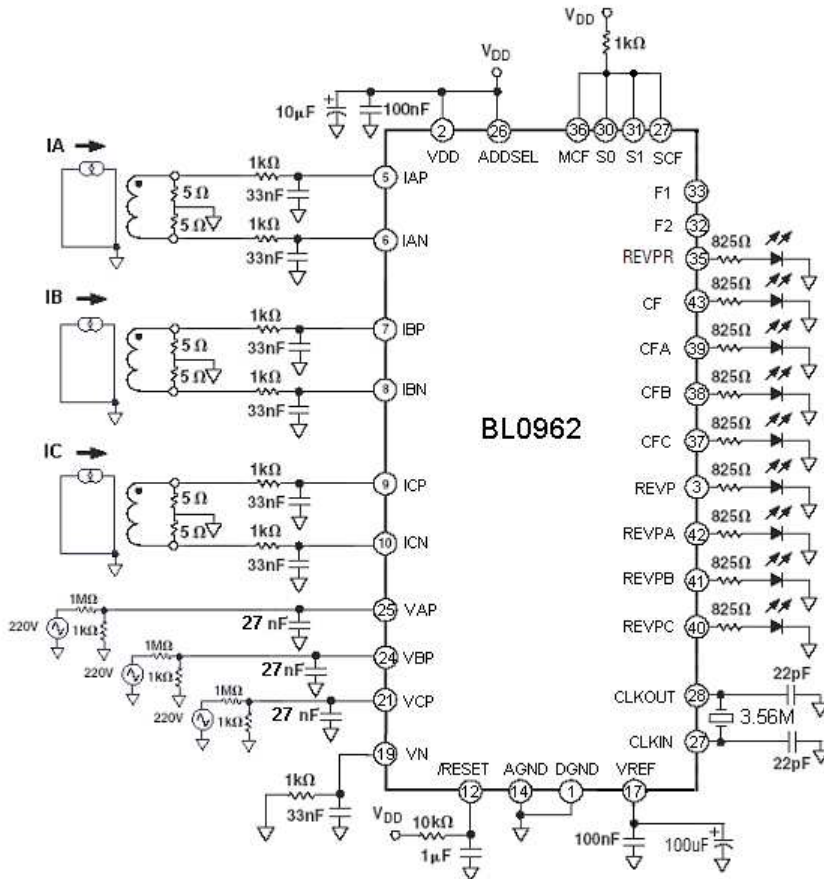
$V_{DD}$
1kΩ
$V_{DD}$
10μF
100nF
2 VDD
26 ADDSEL
36 MCF
30 S0
31 S1
27 SCF
IA
1kΩ
5 Ω
5 Ω
33nF
5 IAP
1kΩ
33nF
6 IAN
F1 33
F2 32
825Ω
REVPR 35
825Ω
CF 43
IB
1kΩ
5 Ω
5 Ω
33nF
7 IBP
1kΩ
33nF
8 IBN
825Ω
CFA 39
825Ω
CFB 38
BL0962
IC
1kΩ
5 Ω
5 Ω
33nF
9 ICP
1kΩ
33nF
10 ICN
825Ω
CFC 37
825Ω
REVP 3
825Ω
REVPA 42
825Ω
REVPB 41
825Ω
REVPC 40
1MΩ
220V
1kΩ
27 nF
25 VAP
1MΩ
220V
1kΩ
27nF
24 VBP
1MΩ
220V
1kΩ
27 nF
21 VCP
19 VN
1kΩ
33nF
CLKOUT 28
22pF
3.56M
CLKIN 27
22pF
/RESET 12
AGND 14
DGND 1
VREF 17
$V_{DD}$
10kΩ
1μF
100nF
100uF